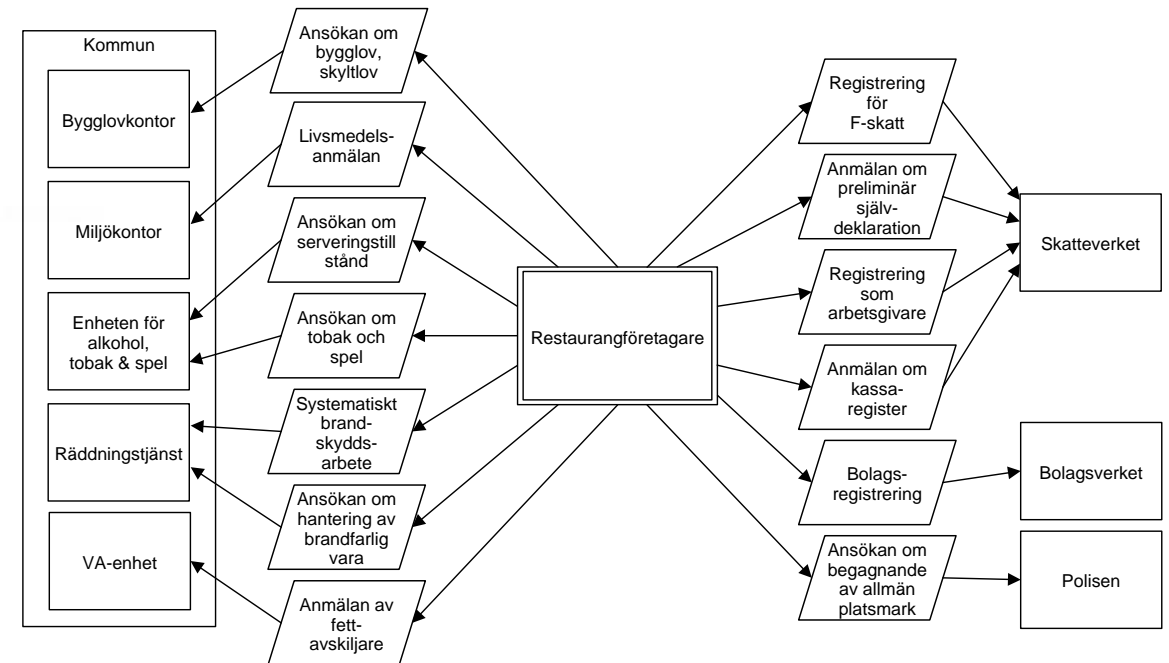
Kommun

Bygglovkontor

Miljökontor

Enheten för alkohol, tobak & spel

Räddningstjänst

VA-enhet

Ansökan om bygglov, skyltlov

Livsmedelsanmälan

Ansökan om serveringstill stånd

Ansökan om tobak och spel

Systematiskt brandskyddsarbete

Ansökan om hantering av brandfarlig vara

Anmälan av fettavskiljare

Restaurangföretagare

Registrering för F-skatt

Anmälan om preliminär självdeklaration

Registrering som arbetsgivare

Anmälan om kassaregister

Bolagsregistrering

Ansökan om begagnande av allmän platsmark

Skatteverket

Bolagsverket

Polisen